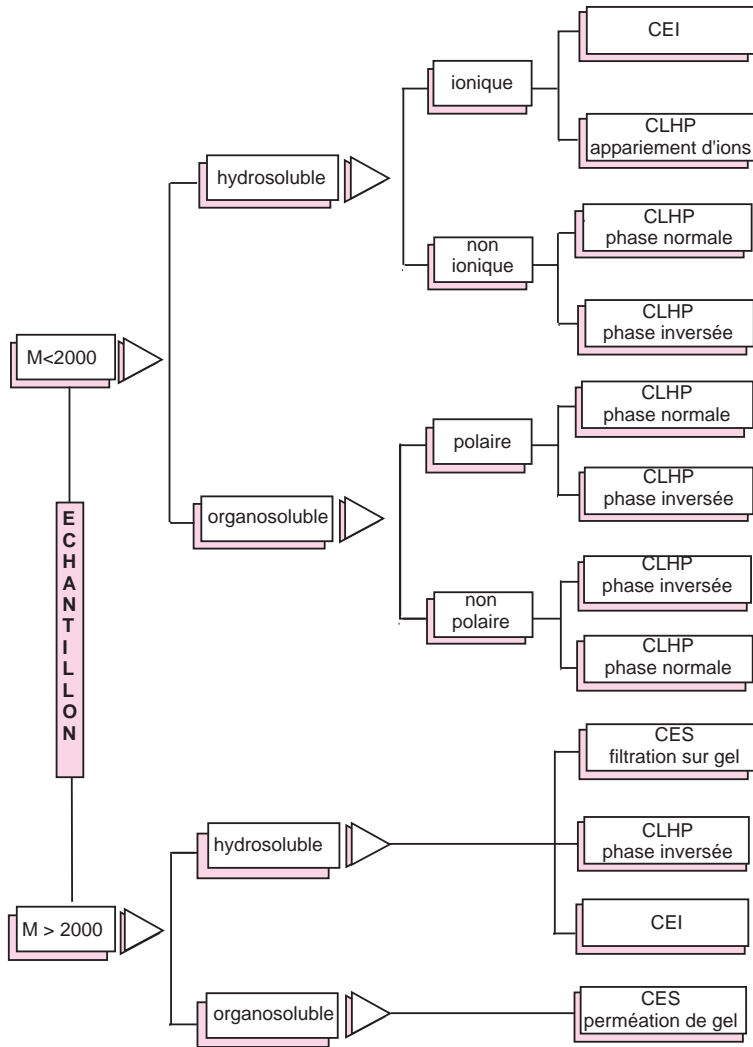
CEI

ionique

CLHP
appariement d'ions

hydrosoluble

CLHP
phase normale

non
ionique

CLHP
phase inversée

M<2000

CLHP
phase normale

polaire

CLHP
phase inversée

E
C
H
A
N
T
I
L
L
O
N

organosoluble

CLHP
phase inversée

non
polaire

CLHP
phase normale

CES
filtration sur gel

hydrosoluble

CLHP
phase inversée

M > 2000

CEI

organosoluble

CES
perméation de gel